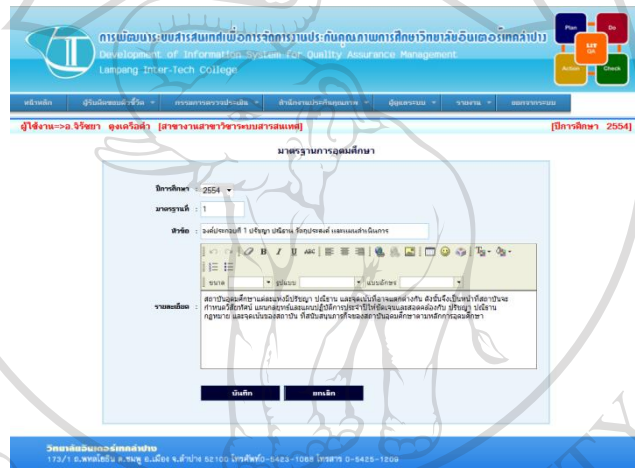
การพัฒนาระบบสารสนเทศเพื่อการจัดการงานประกันคุณภาพการศึกษาวิทยาลัยอินเตอร์เทคลำปาง
Development of Information System for Quality Assurance Management
Lampang Inter-Tech College

Plan
Do
QA
Action
Check

หน้าหลัก | ผู้รับผิดชอบตัวชี้วัด | การตรวจประเมิน | สำนักงานประกันคุณภาพ | ผู้ดูแลระบบ | รายงาน | ออกจากระบบ

ผู้ใช้งาน=>อ.จิรัชยา ดุงเครือคำ [สาขางานสาขาวิชาระบบสารสนเทศ]
[ปีการศึกษา 2554]

มาตรฐานการอุดมศึกษา

ปีการศึกษา : 2554
มาตรฐานที่ : 1
หัวข้อ : องค์ประกอบที่ 1 ปรัชญา ปณิธาน วัตถุประสงค์ และแผนดำเนินการ
ขนาด | รูปแบบ | แบบอักษร
รายละเอียด : สถาบันอุดมศึกษาแต่ละแห่งมีปรัชญา ปณิธาน และจุดเน้นที่อาจแตกต่างกัน ดังนั้นจึงเป็นหน้าที่ของสถาบันจะกำหนดวิสัยทัศน์ แผนกลยุทธ์และแผนปฏิบัติการประจำปีให้สอดคล้องกับ ปรัชญา ปณิธาน กฎหมาย และจุดเน้นของสถาบัน ที่สนับสนุนการจัดของสถาบันอุดมศึกษาตามหลักการอุดมศึกษา

บันทึก
ยกเลิก

วิทยาลัยอินเตอร์เทคลำปาง
173/1 ถ.พหลโยธิน ต.ชมพู อ.เมือง จ.ลำปาง 52100 โทรศัพท์0-5423-1088 โทรสาร 0-5425-1209